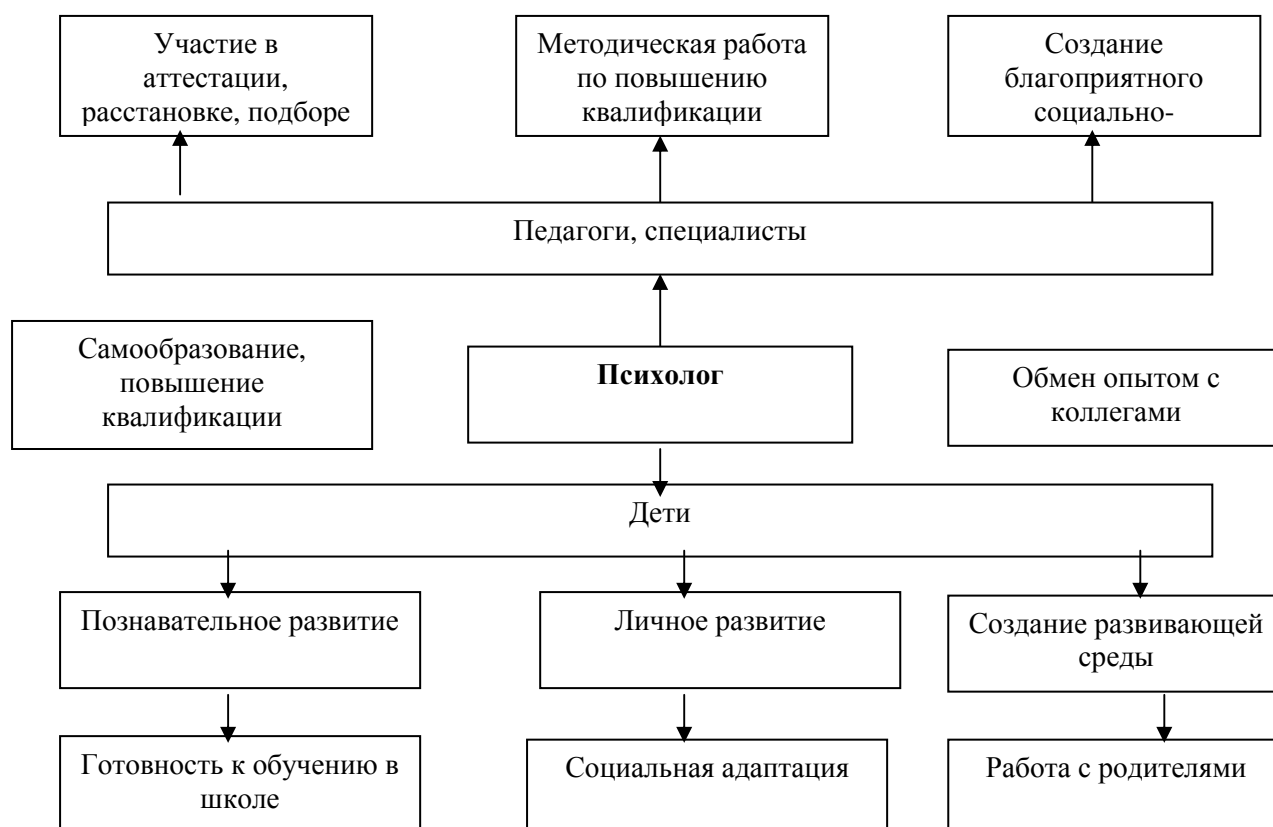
Участие в аттестации, расстановке, подборе

Методическая работа по повышению квалификации

Создание благоприятного социально-

Педагоги, специалисты

Самообразование, повышение квалификации

**Психолог**

Обмен опытом с коллегами

Дети

Познавательное развитие

Личное развитие

Создание развивающей среды

Готовность к обучению в школе

Социальная адаптация

Работа с родителями